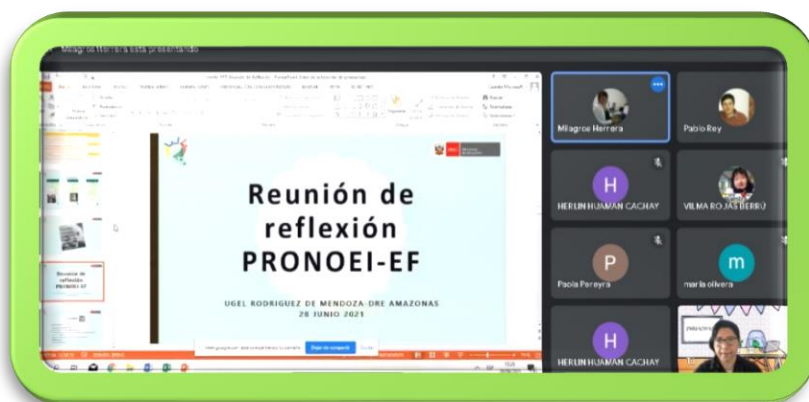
Milagros Herrera está presentando

Reunión de reflexión PRONOEI-EF

UGEL RODRIGUEZ DE MENDOZA-DRE AMAZONAS
28 JUNIO 2021

Reunión de reflexión PRONOEI-EF

Dejar de compartir

Milagros Herrera

Pablo Rey

H
HERLIN HUAMAN CACHAY

VILMA ROJAS BERRU

P
Paola Pereyra

m
maria olivera

H
HERLIN HUAMAN CACHAY